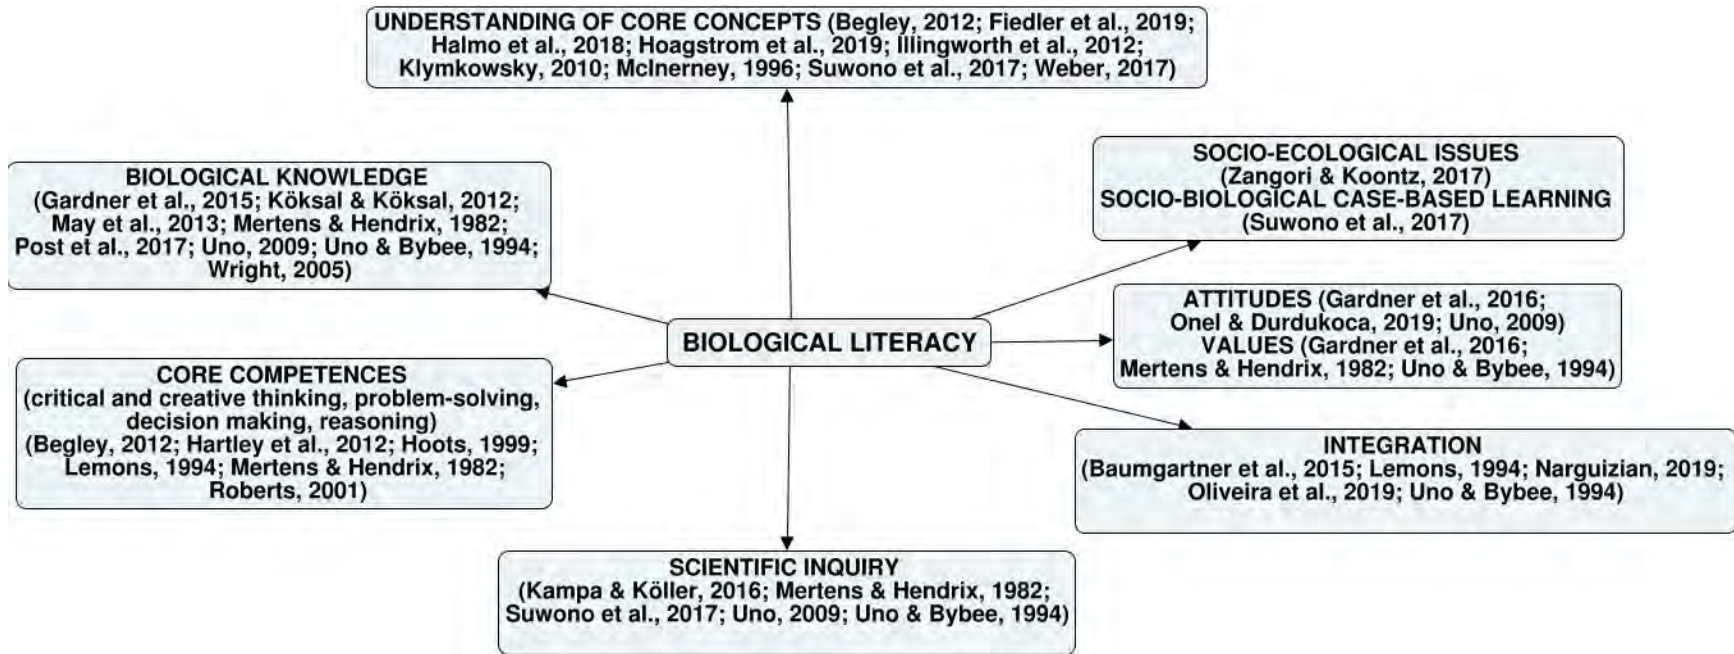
UNDERSTANDING OF CORE CONCEPTS (Begley, 2012; Fiedler et al., 2019; Halmo et al., 2018; Hoagstrom et al., 2019; Illingworth et al., 2012; Klymkowsky, 2010; McInerney, 1996; Suwono et al., 2017; Weber, 2017)

BIOLOGICAL KNOWLEDGE (Gardner et al., 2015; Köksal & Köksal, 2012; May et al., 2013; Mertens & Hendrix, 1982; Post et al., 2017; Uno, 2009; Uno & Bybee, 1994; Wright, 2005)

SOCIO-ECOLOGICAL ISSUES (Zangori & Koontz, 2017) SOCIO-BIOLOGICAL CASE-BASED LEARNING (Suwono et al., 2017)

BIOLOGICAL LITERACY

ATTITUDES (Gardner et al., 2016; Onel & Durdukoca, 2019; Uno, 2009) VALUES (Gardner et al., 2016; Mertens & Hendrix, 1982; Uno & Bybee, 1994)

CORE COMPETENCES (critical and creative thinking, problem-solving, decision making, reasoning) (Begley, 2012; Hartley et al., 2012; Hoots, 1999; Lemons, 1994; Mertens & Hendrix, 1982; Roberts, 2001)

INTEGRATION (Baumgartner et al., 2015; Lemons, 1994; Narguizian, 2019; Oliveira et al., 2019; Uno & Bybee, 1994)

SCIENTIFIC INQUIRY (Kampa & Köller, 2016; Mertens & Hendrix, 1982; Suwono et al., 2017; Uno, 2009; Uno & Bybee, 1994)